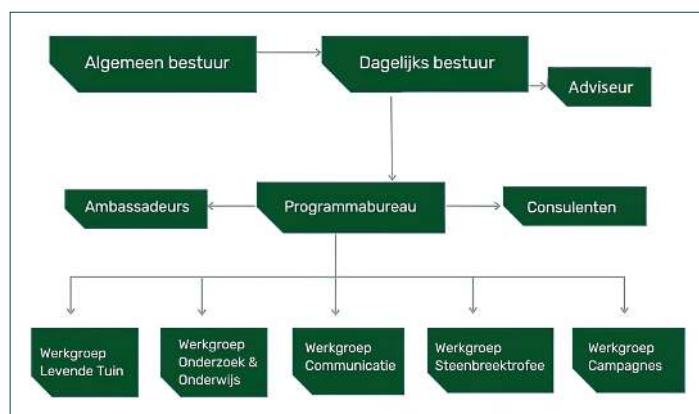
Algemeen bestuur

Dagelijks bestuur

Adviseur

Ambassadeurs

Programmabureau

Consulenten

Werkgroep Levende Tuin

Werkgroep Onderzoek & Onderwijs

Werkgroep Communicatie

Werkgroep Steenbreektrofee

Werkgroep Campagnes